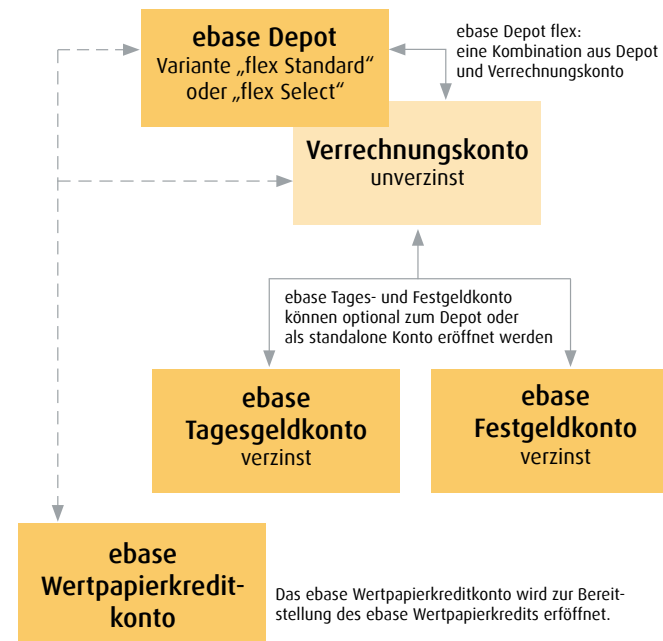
ebase Depot
Variante „flex Standard“ oder „flex Select“

ebase Depot flex: eine Kombination aus Depot und Verrechnungskonto

Verrechnungskonto
unverzinst

ebase Tages- und Festgeldkonto können optional zum Depot oder als standalone Konto eröffnet werden

ebase Tagesgeldkonto
verzinst

ebase Festgeldkonto
verzinst

ebase Wertpapierkreditkonto

Das ebase Wertpapierkreditkonto wird zur Bereitstellung des ebase Wertpapierkredits eröffnet.